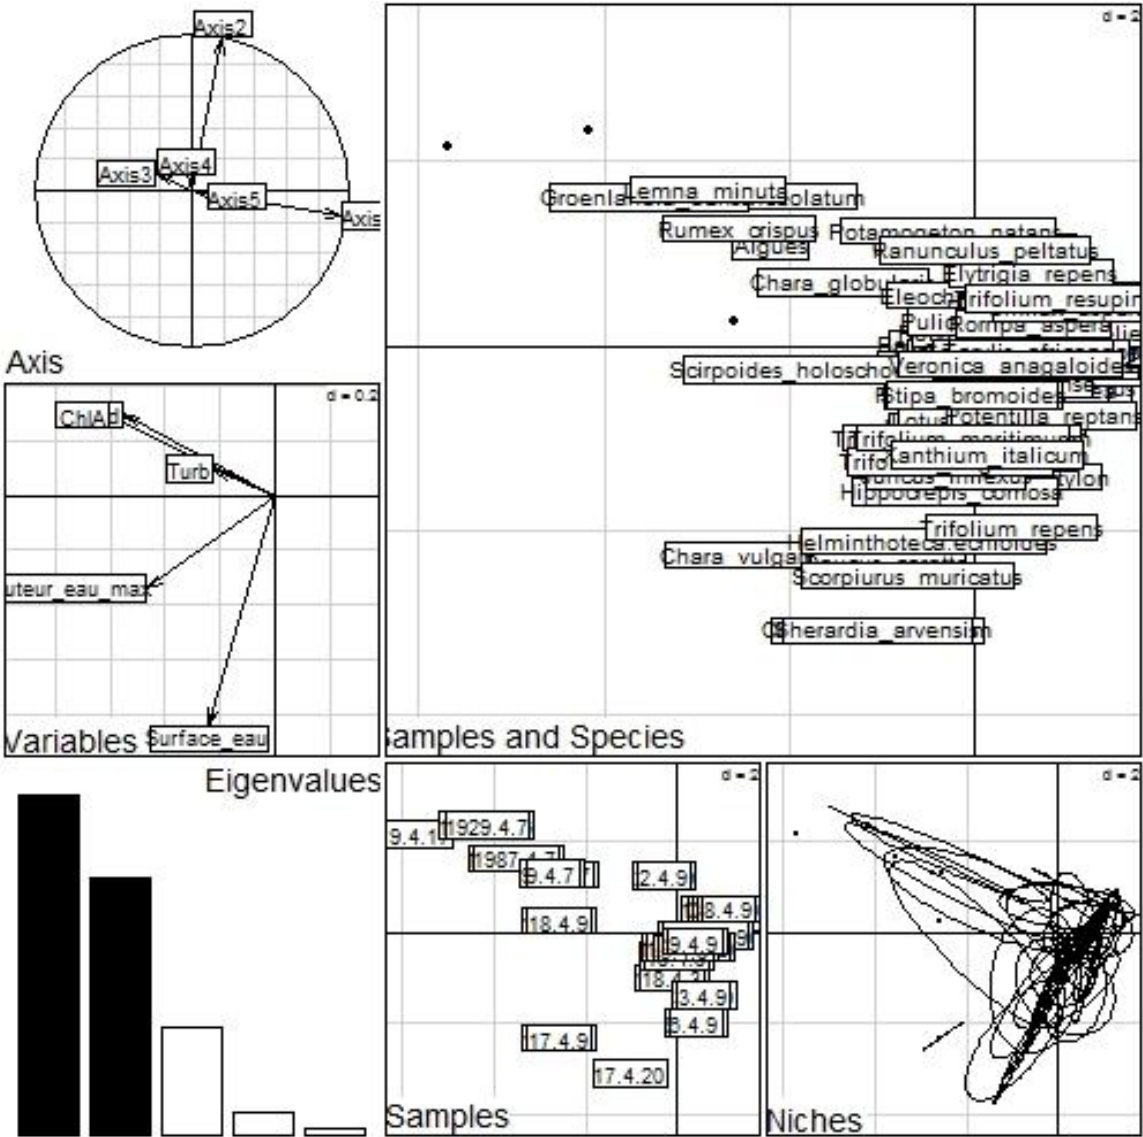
Axis2
Axis3
Axis4
Axis5
Axis
Axis

d = 0.2
ChlA
Turb
uteur_eau_max
Surface_eau
Variables

d = 2
Groenla
Lemna_minuta
olatum
Rumex_crispus
Potamogeton_natans
Algues
Ranunculus_peltatus
Elytrigia_repens
Chara_globul
Eleoch
Trifolium_resupin
Pulic
Rompa_aspera
Scirpoides_holoscho
Veronica_anagaloides
Stipa_bromoides
Lotu
Potentilla_reptans
Trifolium_maritimum
Trifo
Xanthium_italicum
Hippocrepis_comosa
Trifolium_repens
Helminthotheca_echioides
Chara_vulga
Scorpiurus_muricatus
Sherardia_arvensis
Samples and Species

Eigenvalues

d = 2
9.4.1
1929.4.7
1987.4.7
9.4.7
2.4.9
8.4.9
18.4.9
9.4.9
18.4.2
3.4.9
8.4.9
17.4.9
17.4.20
Samples

d = 2
Niches